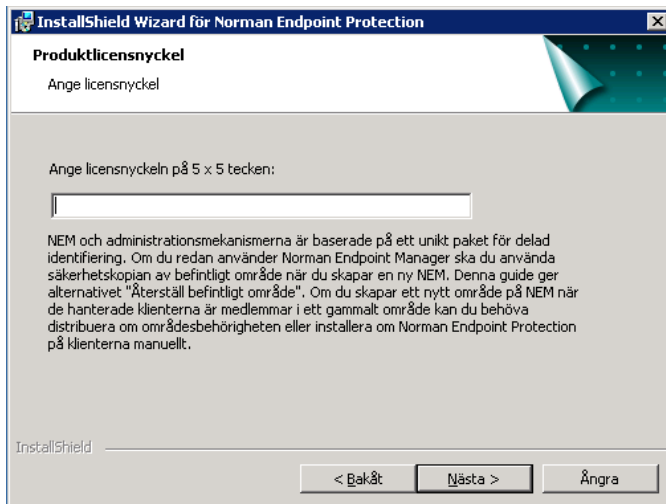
InstallShield Wizard för Norman Endpoint Protection

Produktlicensnyckel

Ange licensnyckel

Ange licensnyckeln på 5 x 5 tecken:

NEM och administrationsmekanismerna är baserade på ett unikt paket för delad identifiering. Om du redan använder Norman Endpoint Manager ska du använda säkerhetskopian av befintligt område när du skapar en ny NEM. Denna guide ger alternativet "Återställ befintligt område". Om du skapar ett nytt område på NEM när de hanterade klienterna är medlemmar i ett gammalt område kan du behöva distribuera om områdesbehörigheten eller installera om Norman Endpoint Protection på klienterna manuellt.

InstallShield

< Bakåt

Nästa >

Ångra